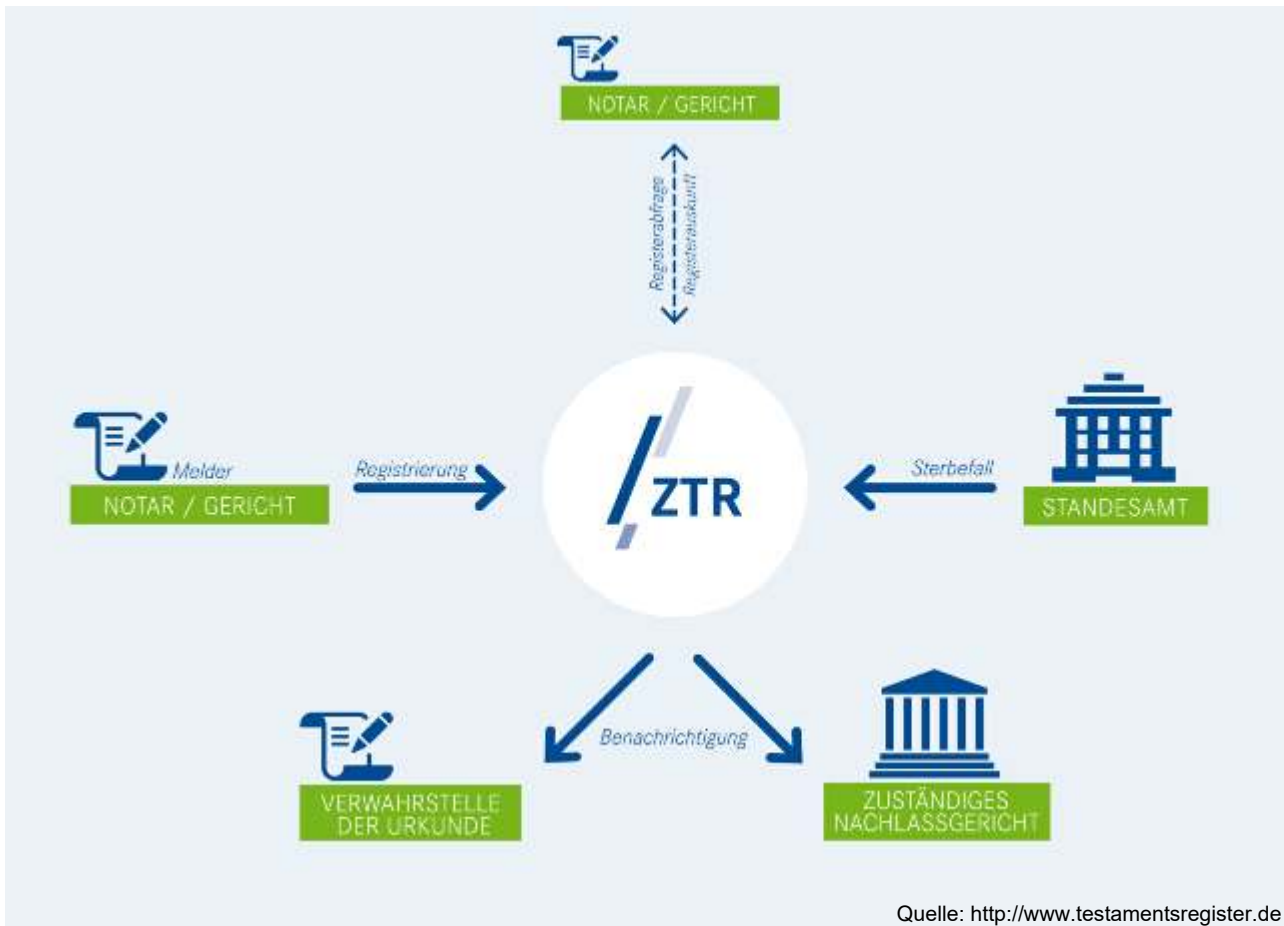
NOTAR / GERICHT

Registerabfrage
Registerauskunft

Melder
NOTAR / GERICHT

Registrierung

ZTR

Sterbefall

STANDESAMT

Benachrichtigung

VERWAHRSTELLE DER URKUNDE

ZUSTÄNDIGES NACHLASSGERICHT

Quelle: http://www.testamentsregister.de